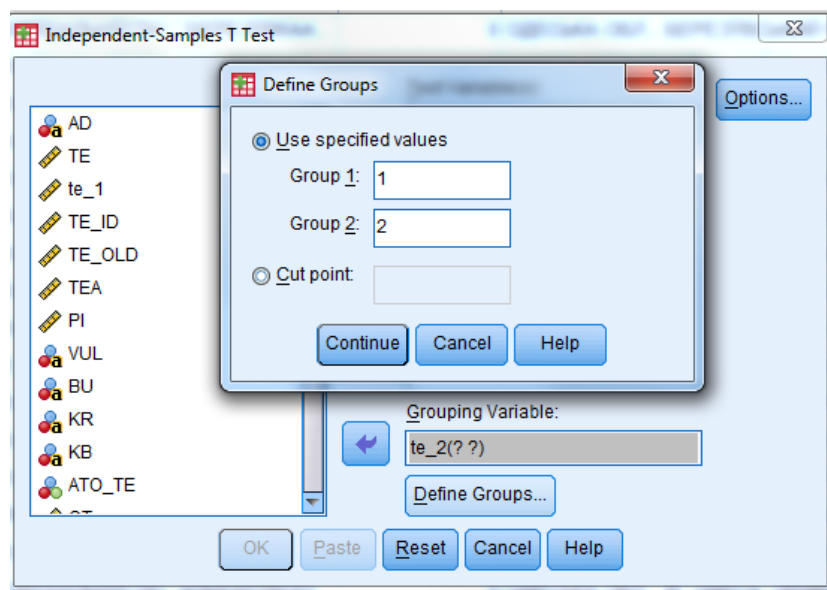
Independent-Samples T Test

Define Groups

Options...

AD
TE
te_1
TE_ID
TE_OLD
TEA
PI
VUL
BU
KR
KB
ATO_TE

Use specified values
Group 1: 1
Group 2: 2
Cut point:

Continue Cancel Help

Grouping Variable:
te_2(? ?)
Define Groups...

OK Paste Reset Cancel Help